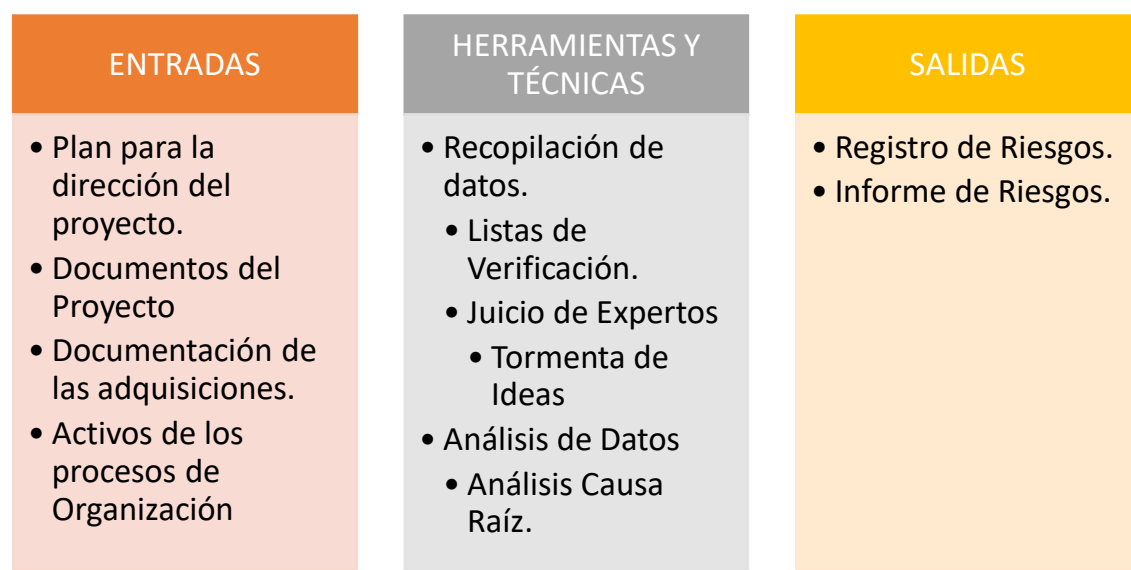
ENTRADAS

- Plan para la dirección del proyecto.
- Documentos del Proyecto
- Documentación de las adquisiciones.
- Activos de los procesos de Organización

HERRAMIENTAS Y TÉCNICAS

- Recopilación de datos.
  - Listas de Verificación.
  - Juicio de Expertos
    - Tormenta de Ideas
- Análisis de Datos
  - Análisis Causa Raíz.

SALIDAS

- Registro de Riesgos.
- Informe de Riesgos.